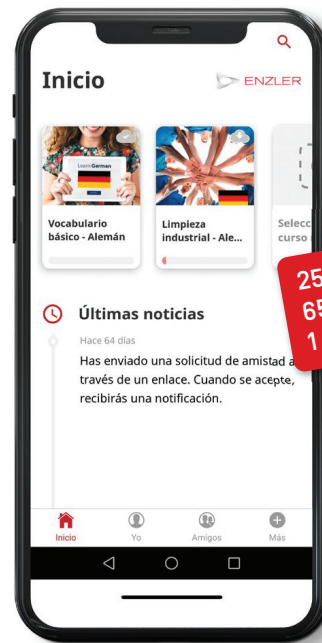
Inicio

ENZLER

Learn German

Vocabulario básico - Alemán

Limpieza industrial - Ale...

Selecc curso

25
65
1

Últimas noticias

Hace 64 días

Has enviado una solicitud de amistad a través de un enlace. Cuando se acepte, recibirás una notificación.

Inicio
Yo
Amigos
Más